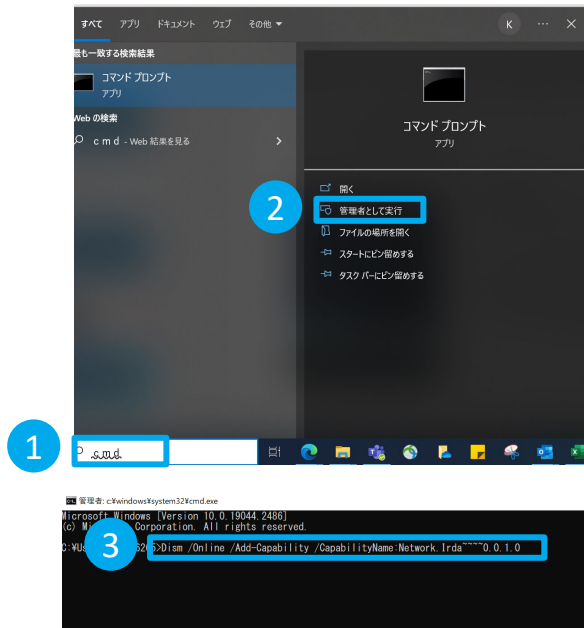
すべて アプリ ドキュメント ウェブ その他
K ··· X

最も一致する検索結果
コマンド プロンプト
アプリ

Web の検索
cmd - Web 結果を見る

コマンド プロンプト
アプリ

開く
管理者として実行
ファイルの場所を開く
スタートにピン留めする
タスク バーにピン留めする

2

1

cmd

管理者: c:¥windows¥system32¥cmd.exe
Microsoft Windows [Version 10.0.19044.2486]
(c) Mi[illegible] Corporation. All rights reserved.

C:¥Us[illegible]>Dism /Online /Add-Capability /CapabilityName:Network.Irda~~~~0.0.1.0

3